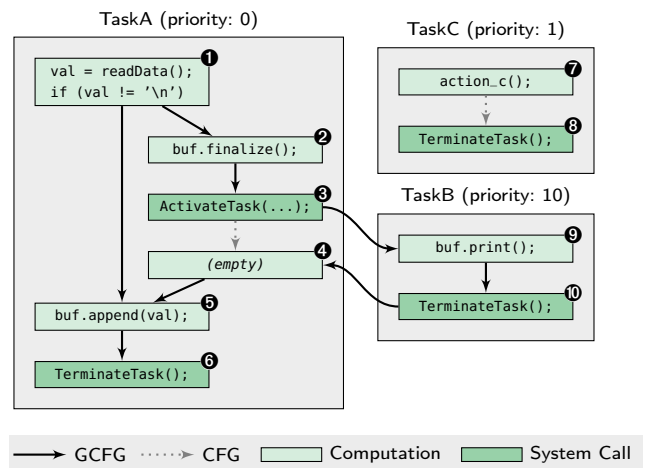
TaskA (priority: 0)

val = readData();
if (val != '\n')
1

buf.finalize();
2

ActivateTask(...);
3

(empty)
4

buf.append(val);
5

TerminateTask();
6

TaskC (priority: 1)

action_c();
7

TerminateTask();
8

TaskB (priority: 10)

buf.print();
9

TerminateTask();
10

GCFG CFG Computation System Call